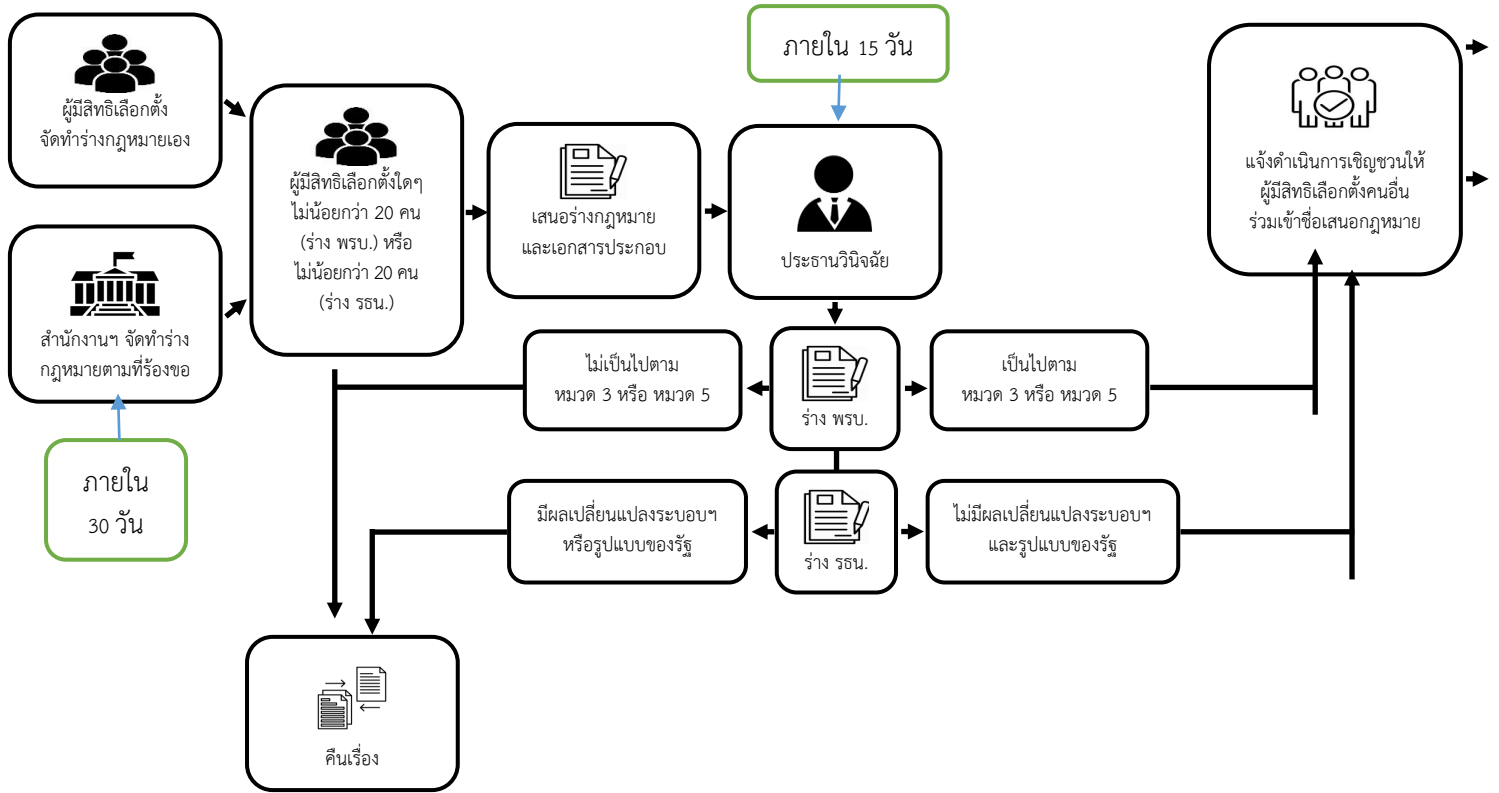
ผู้มีสิทธิเลือกตั้ง จัดทำร่างกฎหมายเอง

สำนักงานฯ จัดทำร่างกฎหมายตามที่ร้องขอ

ภายใน 30 วัน

ผู้มีสิทธิเลือกตั้งใดๆ ไม่น้อยกว่า 20 คน (ร่าง พรบ.) หรือ ไม่น้อยกว่า 20 คน (ร่าง รธน.)

เสนอร่างกฎหมาย และเอกสารประกอบ

ภายใน 15 วัน

ประธานวินิจฉัย

แจ้งดำเนินการเชิญชวนให้ผู้มีสิทธิเลือกตั้งคนอื่นร่วมเข้าชื่อเสนอกฎหมาย

ไม่เป็นไปตาม หมวด 3 หรือ หมวด 5

ร่าง พรบ.

เป็นไปตาม หมวด 3 หรือ หมวด 5

มีผลเปลี่ยนแปลงระบอบฯ หรือรูปแบบของรัฐ

ร่าง รธน.

ไม่มีผลเปลี่ยนแปลงระบอบฯ และรูปแบบของรัฐ

คืนเรื่อง